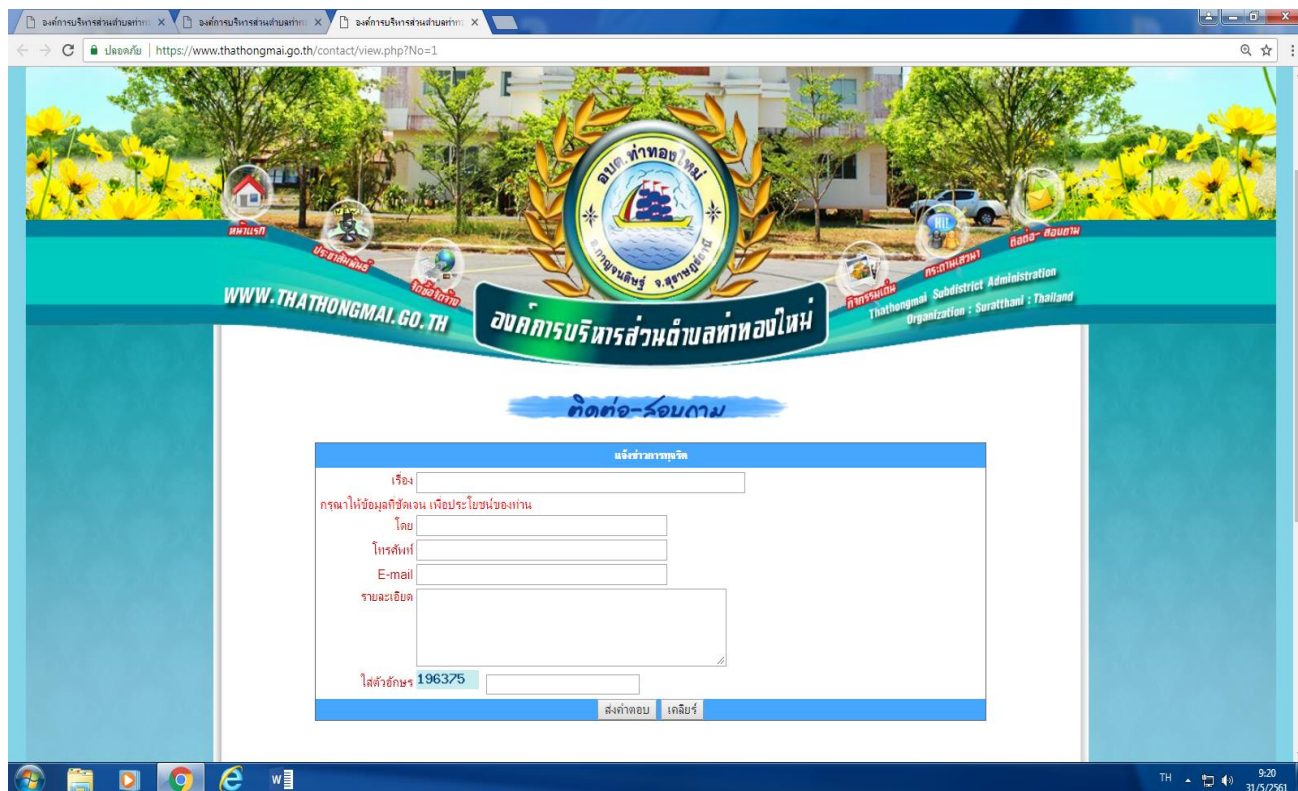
องค์การบริหารส่วนตำบลท่าท ×
องค์การบริหารส่วนตำบลท่าท ×
องค์การบริหารส่วนตำบลท่าท ×

ปลอดภัย | https://www.thathongmai.go.th/contact/view.php?No=1

หน้าแรก
ประชาสัมพันธ์
จัดซื้อจัดจ้าง
อบต.ท่าทองใหม่
อ.กาญจนดิษฐ์ จ.สุราษฎร์ธานี
กิจกรรมเด่น
กระดานเสวนา
ติดต่อ-สอบถาม

WWW.THATHONGMAI.GO.TH
องค์การบริหารส่วนตำบลท่าทองใหม่
Thathongmai Subdistrict Administration Organization : Suratthani : Thailand

ติดต่อ-สอบถาม

แจ้งข่าวการทุจริต

เรื่อง
กรุณาให้ข้อมูลที่ชัดเจน เพื่อประโยชน์ของท่าน
โดย
โทรศัพท์
E-mail
รายละเอียด
ใส่ตัวอักษร 196375

ส่งคำตอบ เคลียร์

TH 9:20 31/5/2561